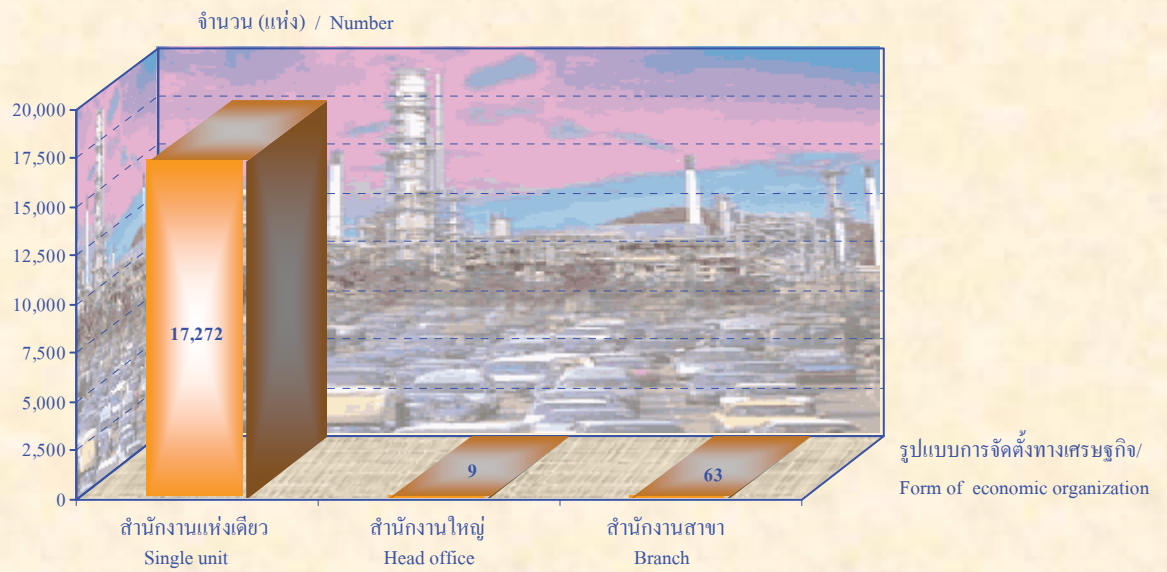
จำนวน (แห่ง) / Number

20,000
17,500
15,000
12,500
10,000
7,500
5,000
2,500
0

17,272
9
63

รูปแบบการจัดตั้งทางเศรษฐกิจ/
Form of economic organization

สำนักงานแห่งเดียว
Single unit

สำนักงานใหญ่
Head office

สำนักงานสาขา
Branch